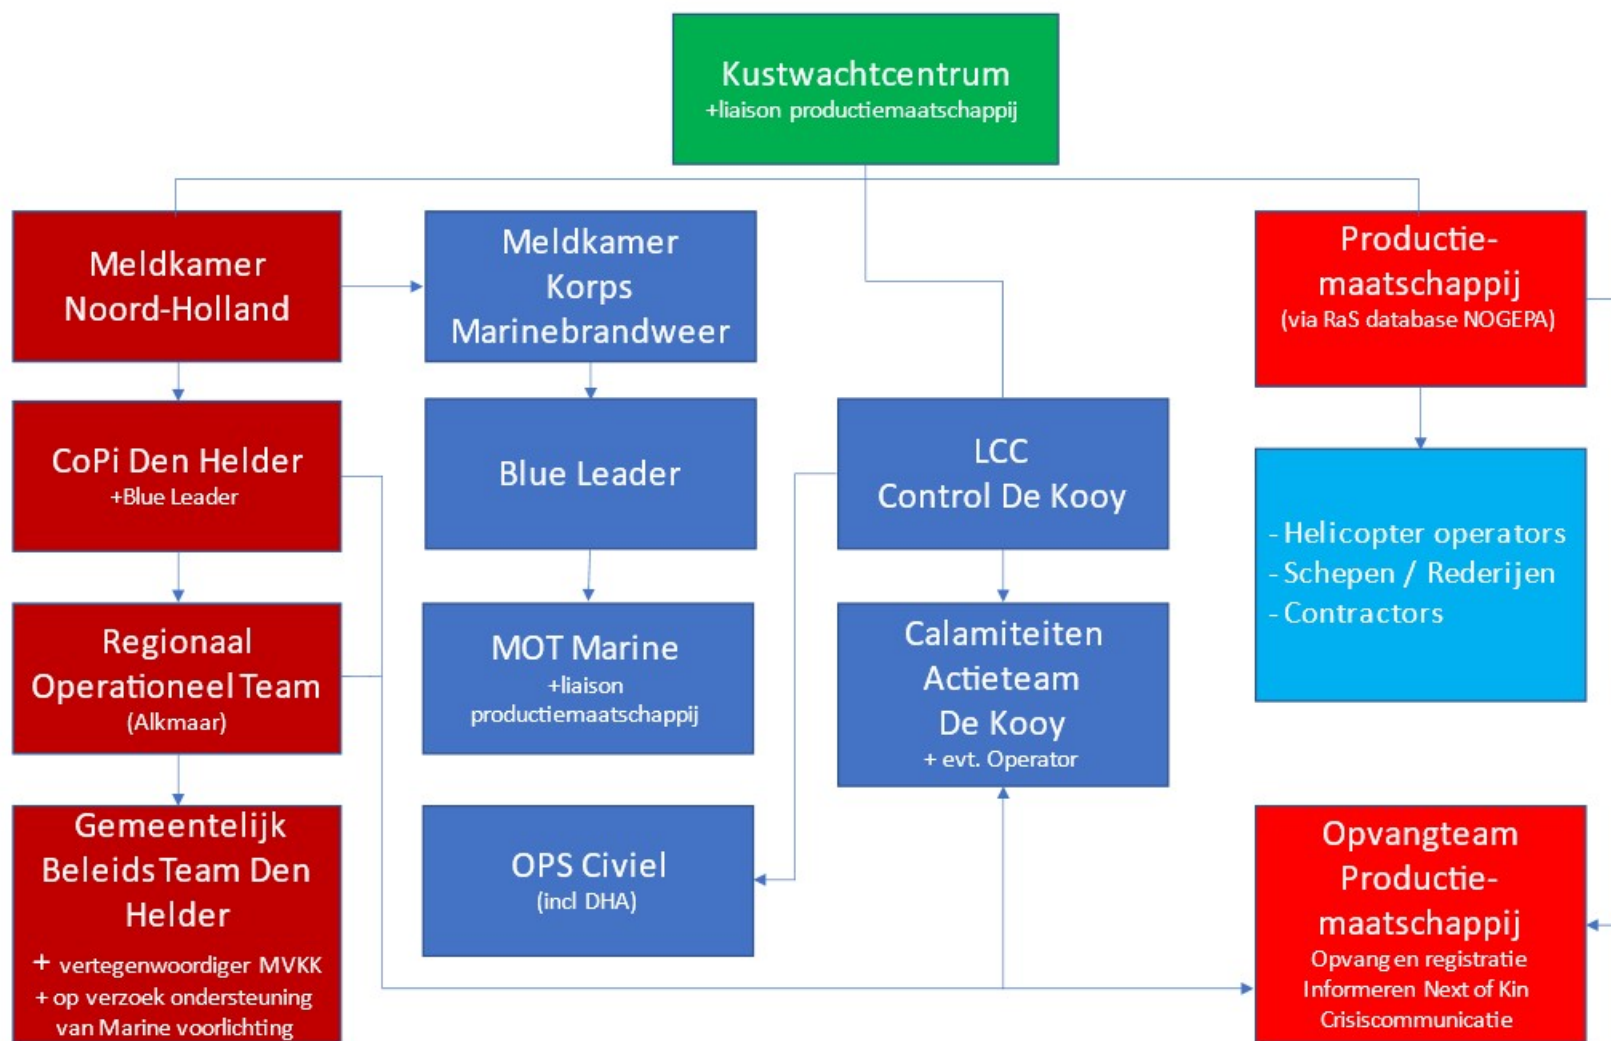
Kustwachtcentrum
+liaison productiemaatschappij

Meldkamer Noord-Holland

Meldkamer Korps Marinebrandweer

Productiemaatschappij
(via RaS database NOGEPA)

CoPi Den Helder
+Blue Leader

Blue Leader

LCC
Control De Kooy

- Helicopter operators
- Schepen / Rederijen
- Contractors

Regionaal Operationeel Team
(Alkmaar)

MOT Marine
+liaison productiemaatschappij

Calamiteiten Actieteam De Kooy
+ evt. Operator

Gemeentelijk Beleids Team Den Helder
+ vertegenwoordiger MVKK
+ op verzoek ondersteuning van Marine voorlichting

OPS Civiel
(incl DHA)

Opvangteam Productiemaatschappij
Opvang en registratie
Informeren Next of Kin
Crisiscommunicatie